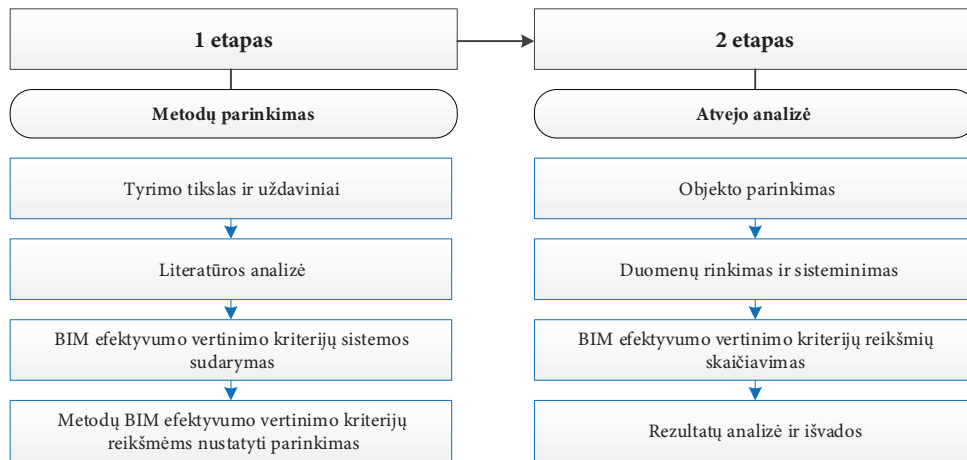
1 etapas

Metodų parinkimas

Tyrimo tikslas ir uždaviniai

Literatūros analizė

BIM efektyvumo vertinimo kriterijų sistemos sudarymas

Metodų BIM efektyvumo vertinimo kriterijų reikšmėms nustatyti parinkimas

2 etapas

Atvejo analizė

Objekto parinkimas

Duomenų rinkimas ir sisteminimas

BIM efektyvumo vertinimo kriterijų reikšmių skaičiavimas

Rezultatų analizė ir išvados